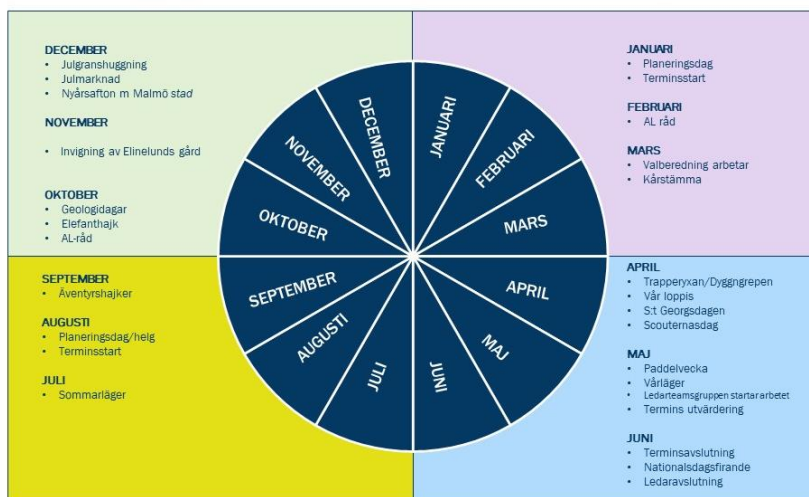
DECEMBER
- Julgranshuggning
- Julmarknad
- Nyårsafton m Malmö *stad*

NOVEMBER

- Invigning av Elinelunds gård

OKTOBER
- Geologidagar
- Elefanthajk
- AL-råd

JANUARI
- Planeringsdag
- Terminsstart

FEBRUARI
- AL råd

MARS
- Valberedning arbetar
- Kårstämma

SEPTEMBER
- Äventyrshajker

AUGUSTI
- Planeringsdag/helg
- Terminsstart

JULI
- Sommarläger

APRIL
- Trapperyxan/Dygngrepen
- Vår loppis
- S:t Georgsdagen
- Scouternasdag

MAJ
- Paddelvecka
- Vårläger
- Ledarteamsgruppen startar arbetet
- Termins utvärdering

JUNI
- Terminsavslutning
- Nationalsdagsfirande
- Ledaravslutning

JANUARI
FEBRUARI
MARS
APRIL
MAJ
JUNI
JULI
AUGUSTI
SEPTEMBER
OKTOBER
NOVEMBER
DECEMBER